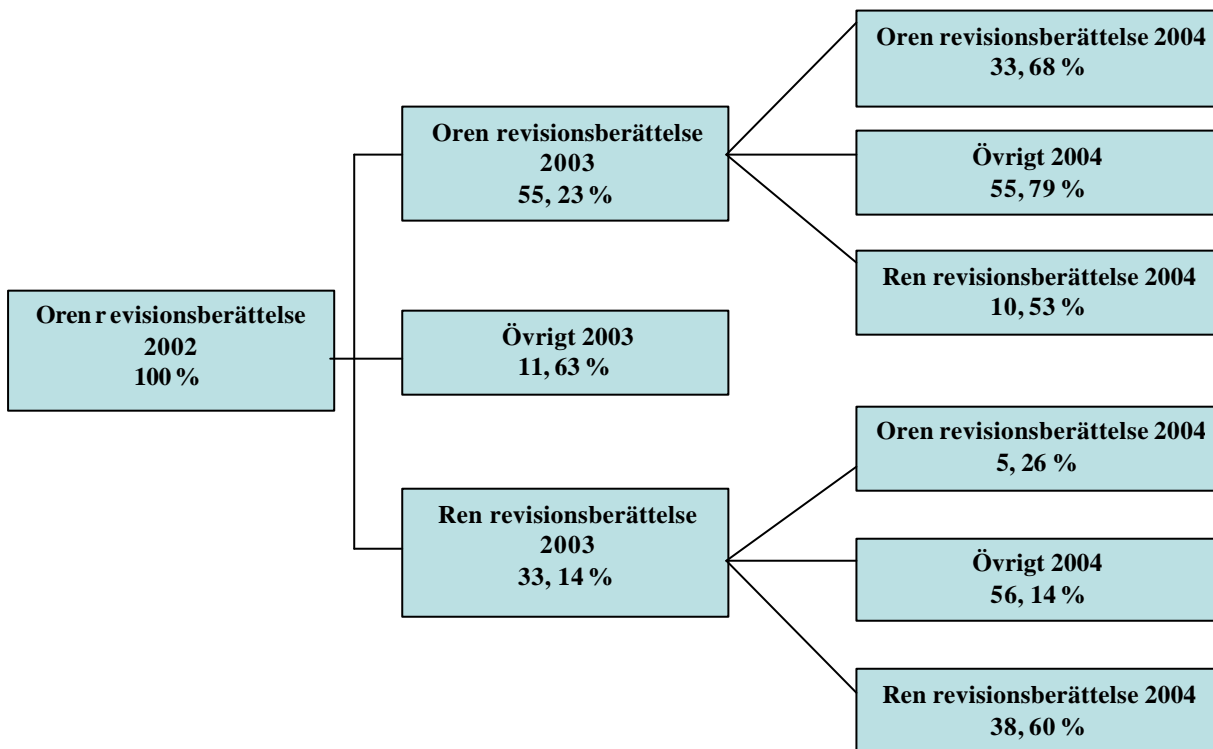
Oren r evisionsberättelse
2002
100 %

Oren revisionsberättelse
2003
55, 23 %

Övrigt 2003
11, 63 %

Ren revisionsberättelse
2003
33, 14 %

Oren revisionsberättelse 2004
33, 68 %

Övrigt 2004
55, 79 %

Ren revisionsberättelse 2004
10, 53 %

Oren revisionsberättelse 2004
5, 26 %

Övrigt 2004
56, 14 %

Ren revisionsberättelse 2004
38, 60 %